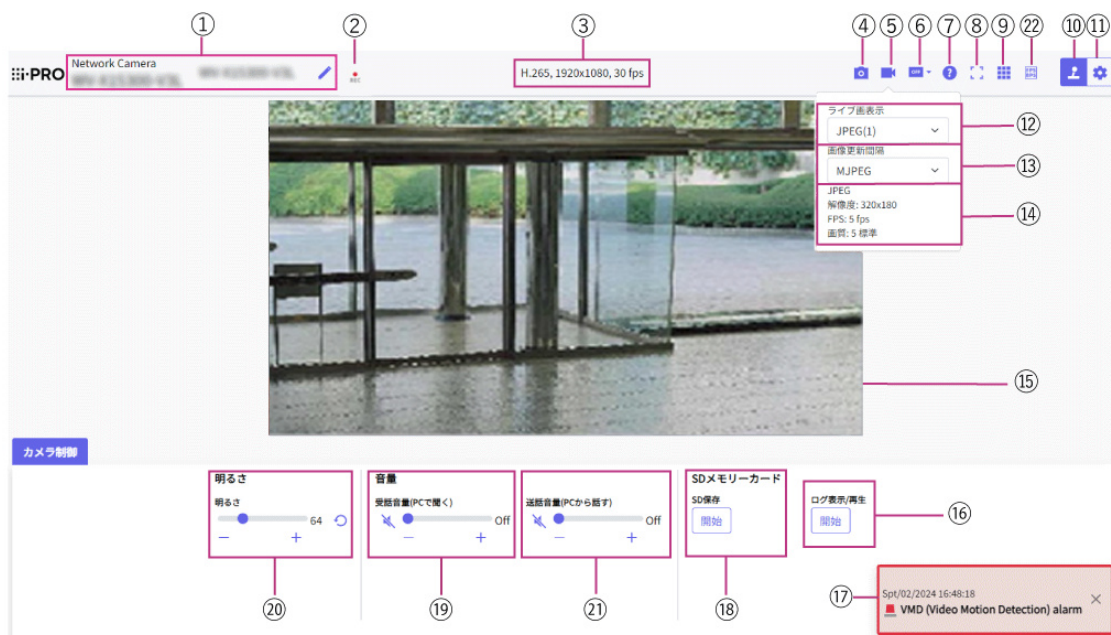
①
②
③
④
⑤
⑥
⑦
⑧
⑨
㉒
⑩
⑪

i-PRO

Network Camera
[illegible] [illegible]

REC

H.265, 1920x1080, 30 fps

ライブ画表示
JPEG(1)
⑫
画像更新間隔
MJPEG
⑬
JPEG
解像度: 320x180
FPS: 5 fps
画質: 5 標準
⑭

⑮

カメラ制御

明るさ
明るさ
64
−
+

音量
受話音量(PCで聞く)
Off
−
+

送話音量(PCから話す)
Off
−
+

SDメモリーカード
SD保存
開始

ログ表示/再生
開始
⑯

⑳
⑲
㉑
⑱

⑰
Spt/02/2024 16:48:18
VMD (Video Motion Detection) alarm
×